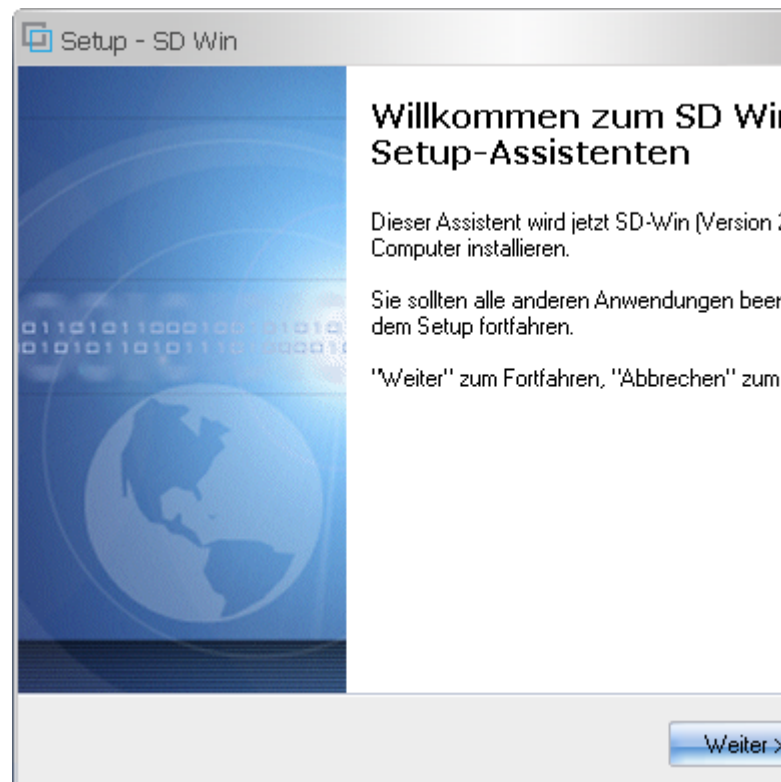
Setup - SD Win

Willkommen zum SD Wi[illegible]
Setup-Assistenten

Dieser Assistent wird jetzt SD-Win (Version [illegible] Computer installieren.

Sie sollten alle anderen Anwendungen bee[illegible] dem Setup fortfahren.

"Weiter" zum Fortfahren, "Abbrechen" zum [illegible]

0110101100010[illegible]1010
01010110101110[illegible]00010

Weiter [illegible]